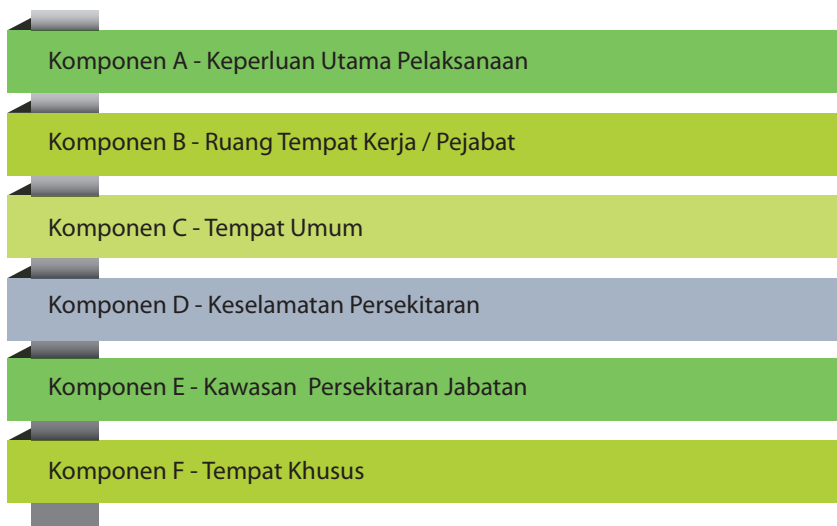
Komponen A - Keperluan Utama Pelaksanaan

Komponen B - Ruang Tempat Kerja / Pejabat

Komponen C - Tempat Umum

Komponen D - Keselamatan Persekitaran

Komponen E - Kawasan  Persekitaran Jabatan

Komponen F - Tempat Khusus